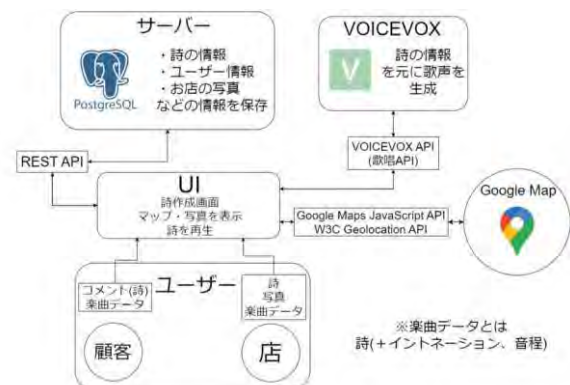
サーバー

PostgreSQL

・詩の情報
・ユーザー情報
・お店の写真
などの情報を保存

VOICEVOX

V

詩の情報を元に歌声を生成

REST API

VOICEVOX API
(歌唱API)

UI
詩作成画面
マップ・写真を表示
詩を再生

Google Map

Google Maps JavaScript API
W3C Geolocation API

ユーザー

コメント(詩)
楽曲データ

詩
写真
楽曲データ

顧客

店

※楽曲データとは
詩(+イントネーション、音程)